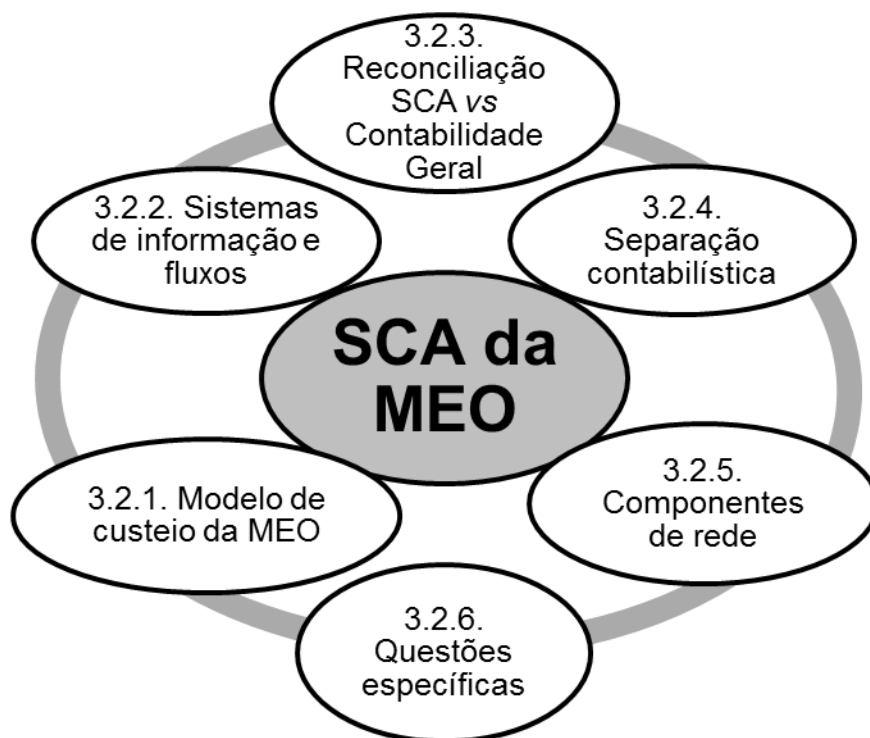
3.2.3. Reconciliação SCA *vs* Contabilidade Geral

3.2.2. Sistemas de informação e fluxos

3.2.4. Separação contabilística

SCA da MEO

3.2.1. Modelo de custeio da MEO

3.2.5. Componentes de rede

3.2.6. Questões específicas